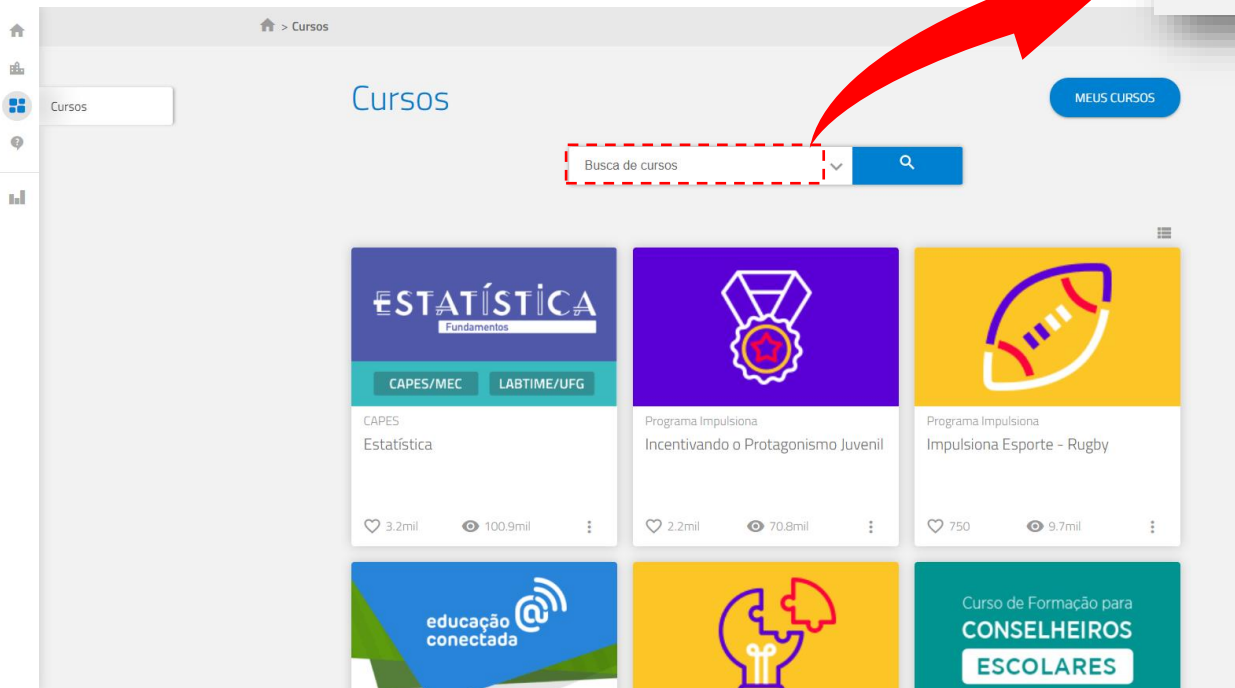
> Cursos

Cursos

Cursos

MEUS CURSOS

Busca de cursos

ESTATÍSTICA
Fundamentos
CAPES/MEC
LABTIME/UFG

CAPES
Estatística
3.2mil 100.9mil

Programa Impulsiona
Incentivando o Protagonismo Juvenil
2.2mil 70.8mil

Programa Impulsiona
Impulsiona Esporte - Rugby
750 9.7mil

educação conectada

Curso de Formação para
CONSELHEIROS
ESCOLARES